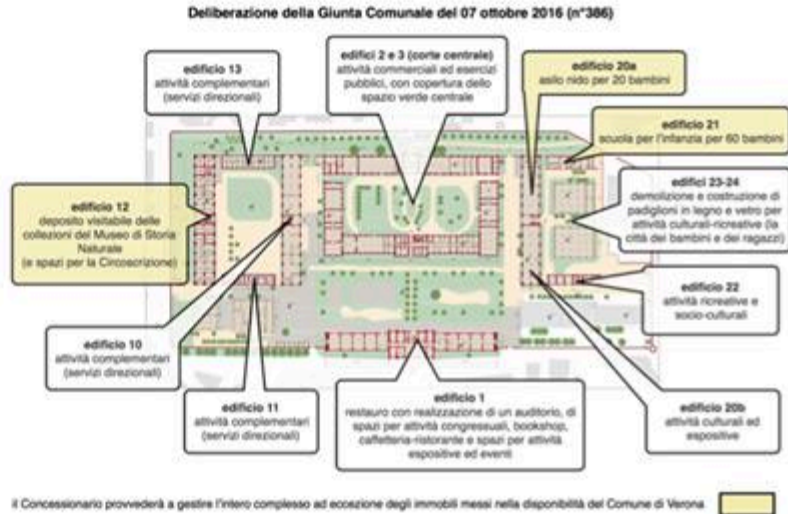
Deliberazione della Giunta Comunale del 07 ottobre 2016 (n°386)

edificio 13
attività complementari
(servizi direzionali)

edifici 2 e 3 (corte centrale)
attività commerciali ad esercizi pubblici, con copertura dello spazio verde centrale

edificio 20a
asilo nido per 20 bambini

edificio 21
scuola per l'infanzia per 60 bambini

edificio 12
deposito visitabile delle collezioni del Museo di Storia Naturale
(e spazi per la Circoscrizione)

edifici 23-24
demolizione e costruzione di padiglioni in legno e vetro per attività culturali-ricreative (la città dei bambini e dei ragazzi)

edificio 22
attività ricreative e socio-culturali

edificio 10
attività complementari
(servizi direzionali)

edificio 11
attività complementari
(servizi direzionali)

edificio 1
restauro con realizzazione di un auditorio, di spazi per attività congressuali, bookshop, caffetteria-ristorante e spazi per attività espositive ed eventi

edificio 20b
attività culturali ed espositive

Il Concessionario provvederà a gestire l'intero complesso ad eccezione degli immobili messi nella disponibilità del Comune di Verona